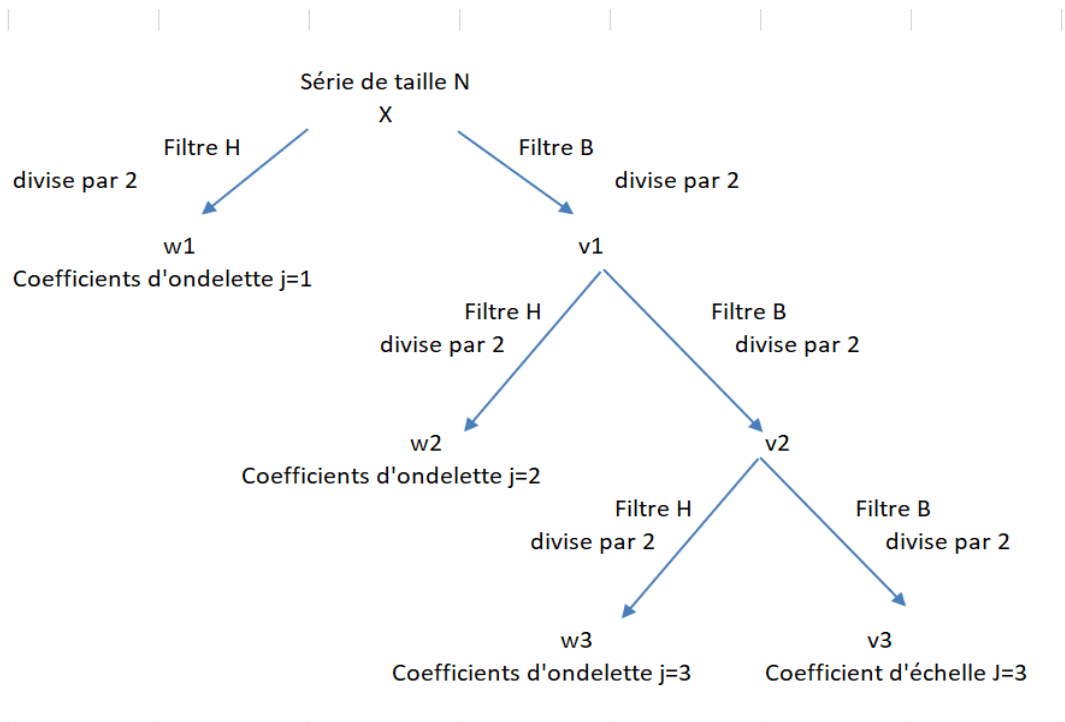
Série de taille N
X

Filtre H
divise par 2

Filtre B
divise par 2

w1
Coefficients d'ondelette j=1

v1

Filtre H
divise par 2

Filtre B
divise par 2

w2
Coefficients d'ondelette j=2

v2

Filtre H
divise par 2

Filtre B
divise par 2

w3
Coefficients d'ondelette j=3

v3
Coefficient d'échelle J=3